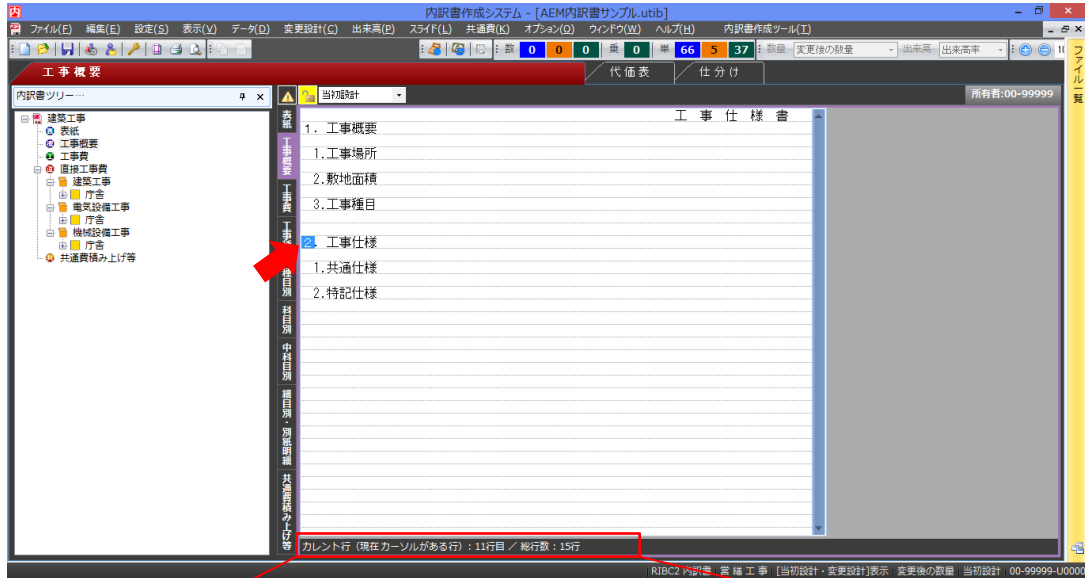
内訳書作成システム - [AEM内訳書サンプル.utib]

ファイル(F) 編集(E) 設定(S) 表示(V) データ(D) 変更設計(C) 出来高(P) スライド(L) 共通費(K) オプション(O) ウィンドウ(W) ヘルプ(H) 内訳書作成ツール(T)

数 0 0 0 乗 0 単 66 5 37 数量 変更後の数量 出来高 出来高率

工事概要 代価表 仕分け

内訳書ツリー… ファイル一覧

建築工事
表紙
工事概要
工事費
直接工事費
建築工事
庁舎
電気設備工事
庁舎
機械設備工事
庁舎
共通費積み上げ等

当初設計

所有者:00-99999

表紙 工事概要 工事費 工事… 科目別 中科目別 細目別・別紙明細 共通費積み上げ等

工 事 仕 様 書

1. 工事概要
1.工事場所
2.敷地面積
3.工事種目

2. 工事仕様
1.共通仕様
2.特記仕様

カレント行 (現在カーソルがある行) : 11行目 / 総行数 : 15行

RIBC2 内訳書 営繕工事 [当初設計・変更設計]表示 変更後の数量 当初設計 00-99999-U000